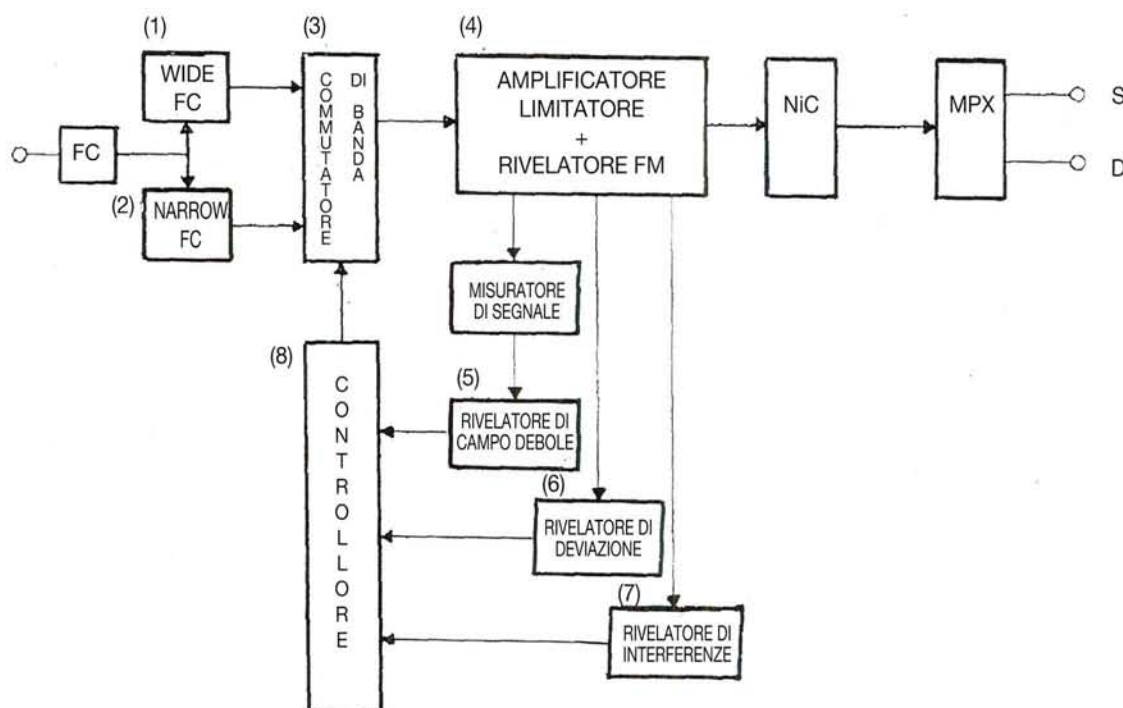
(1)
WIDE FC

(2)
NARROW FC

FC

(3)
COMMUTATORE DI BANDA

(4)
AMPLIFICATORE LIMITATORE + RIVELATORE FM

NiC

MPX

S

D

MISURATORE DI SEGNALE

(5)
RIVELATORE DI CAMPO DEBOLE

(6)
RIVELATORE DI DEVIAZIONE

(7)
RIVELATORE DI INTERFERENZE

(8)
CONTROLLORE